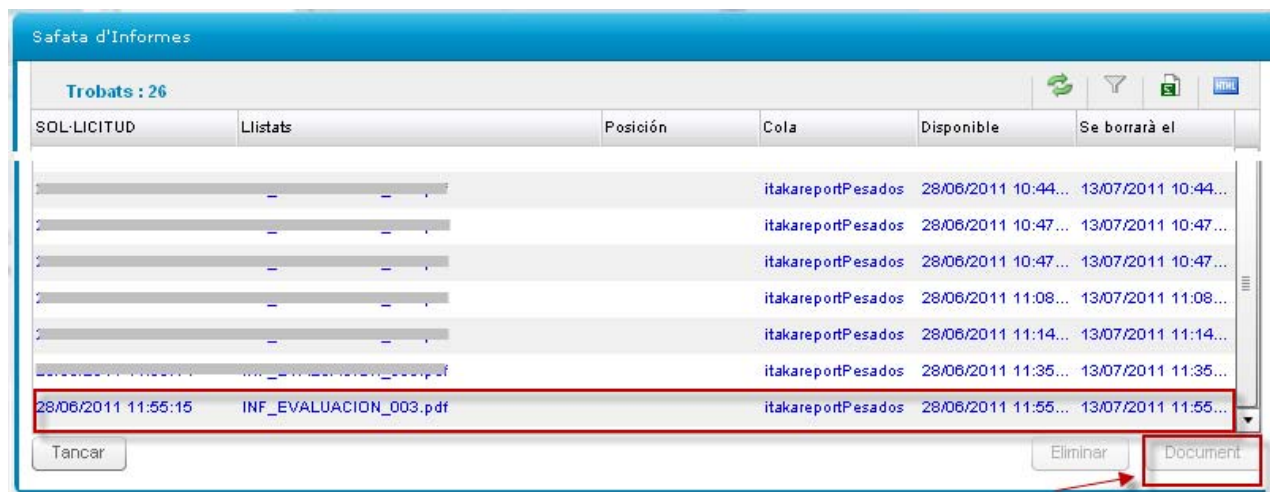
Safata d'Informes

Trobats : 26

| SOL·LICITUD | Llistats | Posición | Cola | Disponible | Se borrarà el |
|---|---|---|---|---|---|
| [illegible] | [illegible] | | itakareportPesados | 28/06/2011 10:44... | 13/07/2011 10:44... |
| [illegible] | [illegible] | | itakareportPesados | 28/06/2011 10:47... | 13/07/2011 10:47... |
| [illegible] | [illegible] | | itakareportPesados | 28/06/2011 10:47... | 13/07/2011 10:47... |
| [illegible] | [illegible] | | itakareportPesados | 28/06/2011 11:08... | 13/07/2011 11:08... |
| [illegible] | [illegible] | | itakareportPesados | 28/06/2011 11:14... | 13/07/2011 11:14... |
| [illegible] | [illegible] | | itakareportPesados | 28/06/2011 11:35... | 13/07/2011 11:35... |
| 28/06/2011 11:55:15 | INF_EVALUACION_003.pdf | | itakareportPesados | 28/06/2011 11:55... | 13/07/2011 11:55... |

Tancar

Eliminar

Document